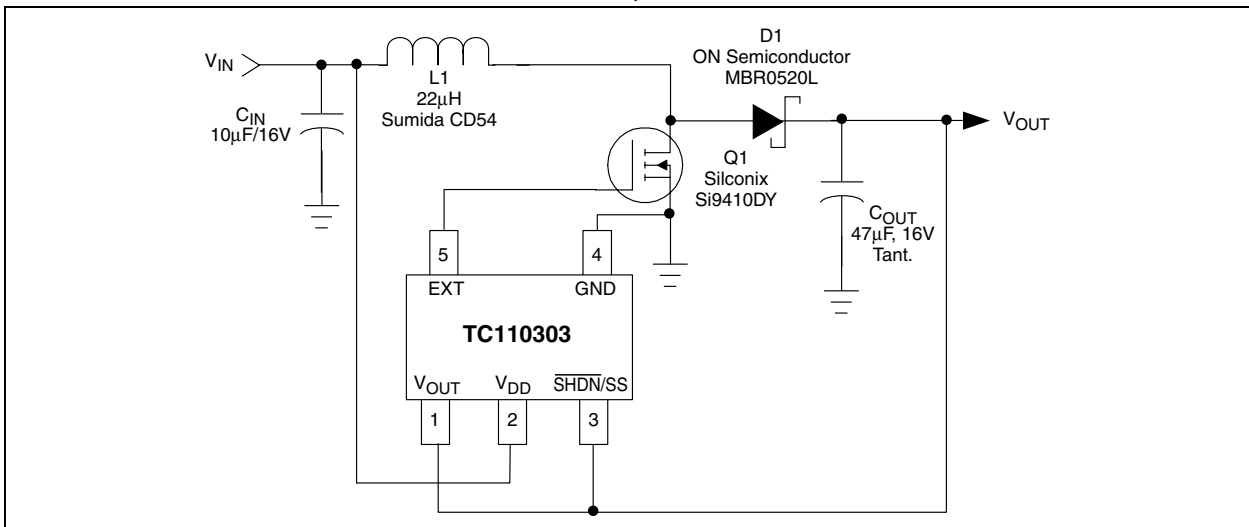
$V_{IN}$

$C_{IN}$
10µF/16V

L1
22µH
Sumida CD54

D1
ON Semiconductor
MBR0520L

$V_{OUT}$

Q1
Silconix
Si9410DY

$C_{OUT}$
47µF, 16V
Tant.

5
EXT

4
GND

TC110303

$V_{OUT}$
1

$V_{DD}$
2

$\overline{SHDN}$/SS
3